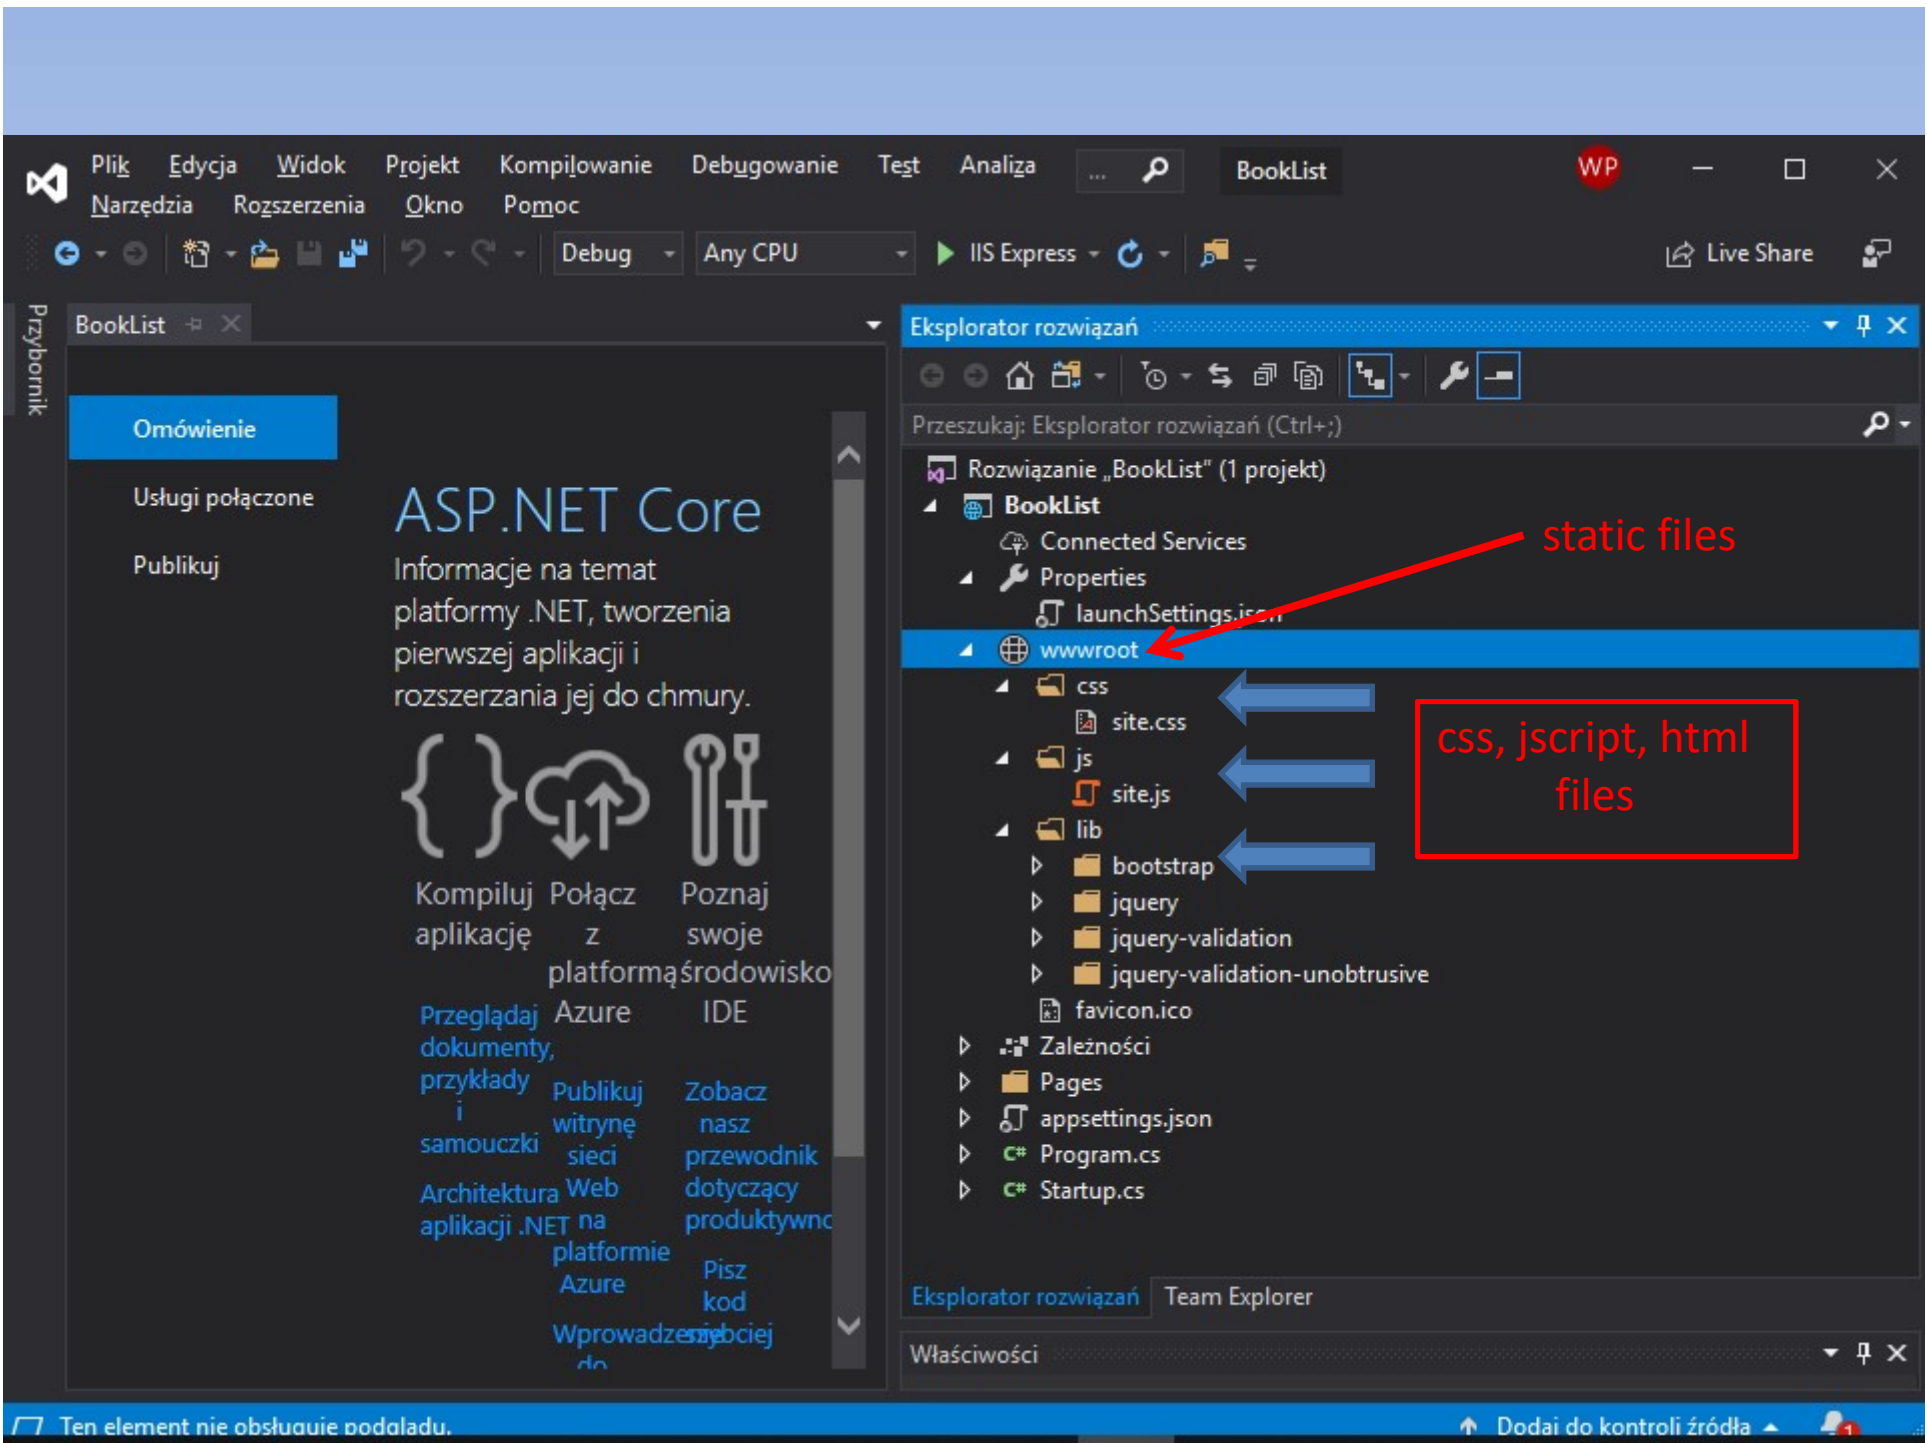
Plik Edycja Widok Projekt Kompilowanie Debugowanie Test Analiza ... BookList WP
Narzędzia Rozszerzenia Okno Pomoc

Debug Any CPU IIS Express Live Share

Przybornik

BookList

Omówienie
Usługi połączone
Publikuj

ASP.NET Core
Informacje na temat platformy .NET, tworzenia pierwszej aplikacji i rozszerzania jej do chmury.

Kompiluj aplikację
Połącz z platformą Azure
Poznaj swoje środowisko IDE

Przeglądaj dokumenty, przykłady i samouczki
Architektura aplikacji .NET
Publikuj witrynę sieci Web na platformie Azure
Wprowadzenie do
Zobacz nasz przewodnik dotyczący produktywno
Pisz kod szybciej

Eksplorator rozwiązań
Przeszukaj: Eksplorator rozwiązań (Ctrl+;)
Rozwiązanie „BookList" (1 projekt)
BookList
Connected Services
Properties
launchSettings.json
wwwroot
css
site.css
js
site.js
lib
bootstrap
jquery
jquery-validation
jquery-validation-unobtrusive
favicon.ico
Zależności
Pages
appsettings.json
Program.cs
Startup.cs

static files

css, jscript, html files

Eksplorator rozwiązań Team Explorer
Właściwości

Ten element nie obsługuje podglądu.
Dodaj do kontroli źródła